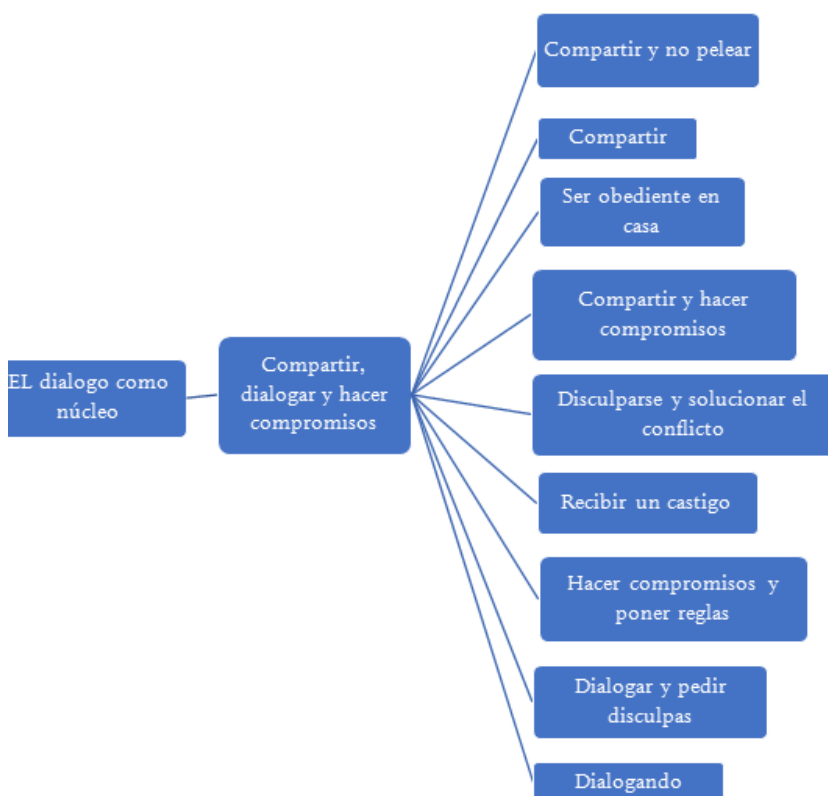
EL dialogo como núcleo

Compartir, dialogar y hacer compromisos

Compartir y no pelear

Compartir

Ser obediente en casa

Compartir y hacer compromisos

Disculparse y solucionar el conflicto

Recibir un castigo

Hacer compromisos y poner reglas

Dialogar y pedir disculpas

Dialogando